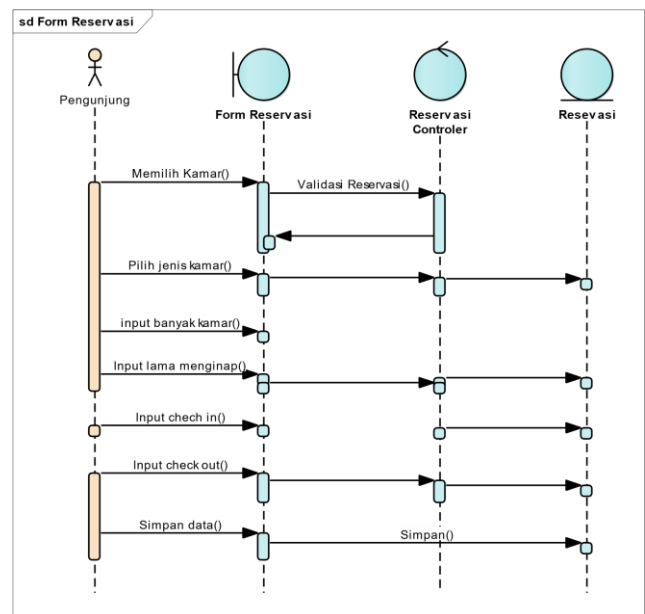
sd Form Reservasi

Pengunjung

Form Reservasi

Reservasi Controler

Resevasi

Memilih Kamar()

Validasi Reservasi()

Pilih jenis kamar()

input banyak kamar()

Input lama menginap()

Input chech in()

Input check out()

Simpan data()

Simpan()